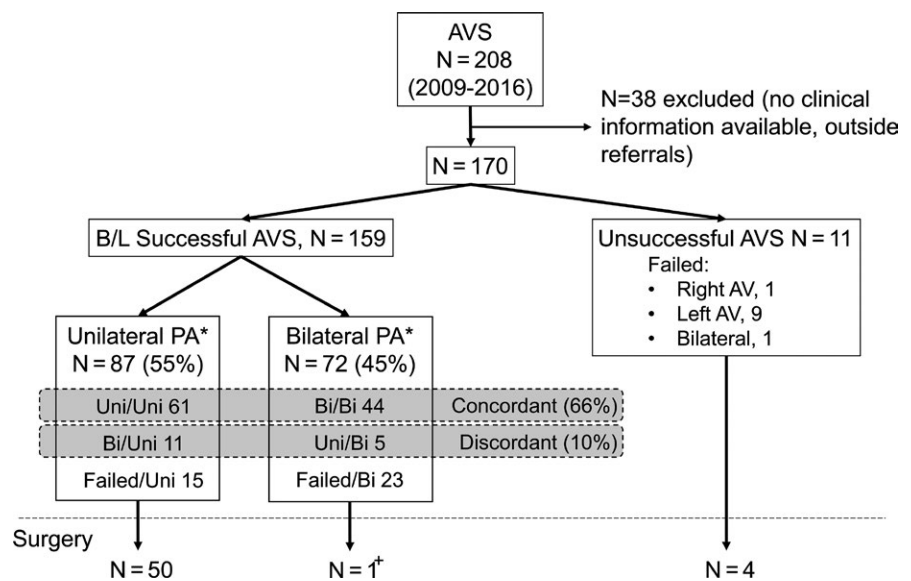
AVS
N = 208
(2009-2016)

N=38 excluded (no clinical information available, outside referrals)

N = 170

B/L Successful AVS, N = 159

Unsuccessful AVS N = 11
Failed:
• Right AV, 1
• Left AV, 9
• Bilateral, 1

Unilateral PA*
N = 87 (55%)

Bilateral PA*
N = 72 (45%)

Uni/Uni 61
Bi/Bi 44
Concordant (66%)

Bi/Uni 11
Uni/Bi 5
Discordant (10%)

Failed/Uni 15
Failed/Bi 23

Surgery

N = 50
N = 1$^+$
N = 4